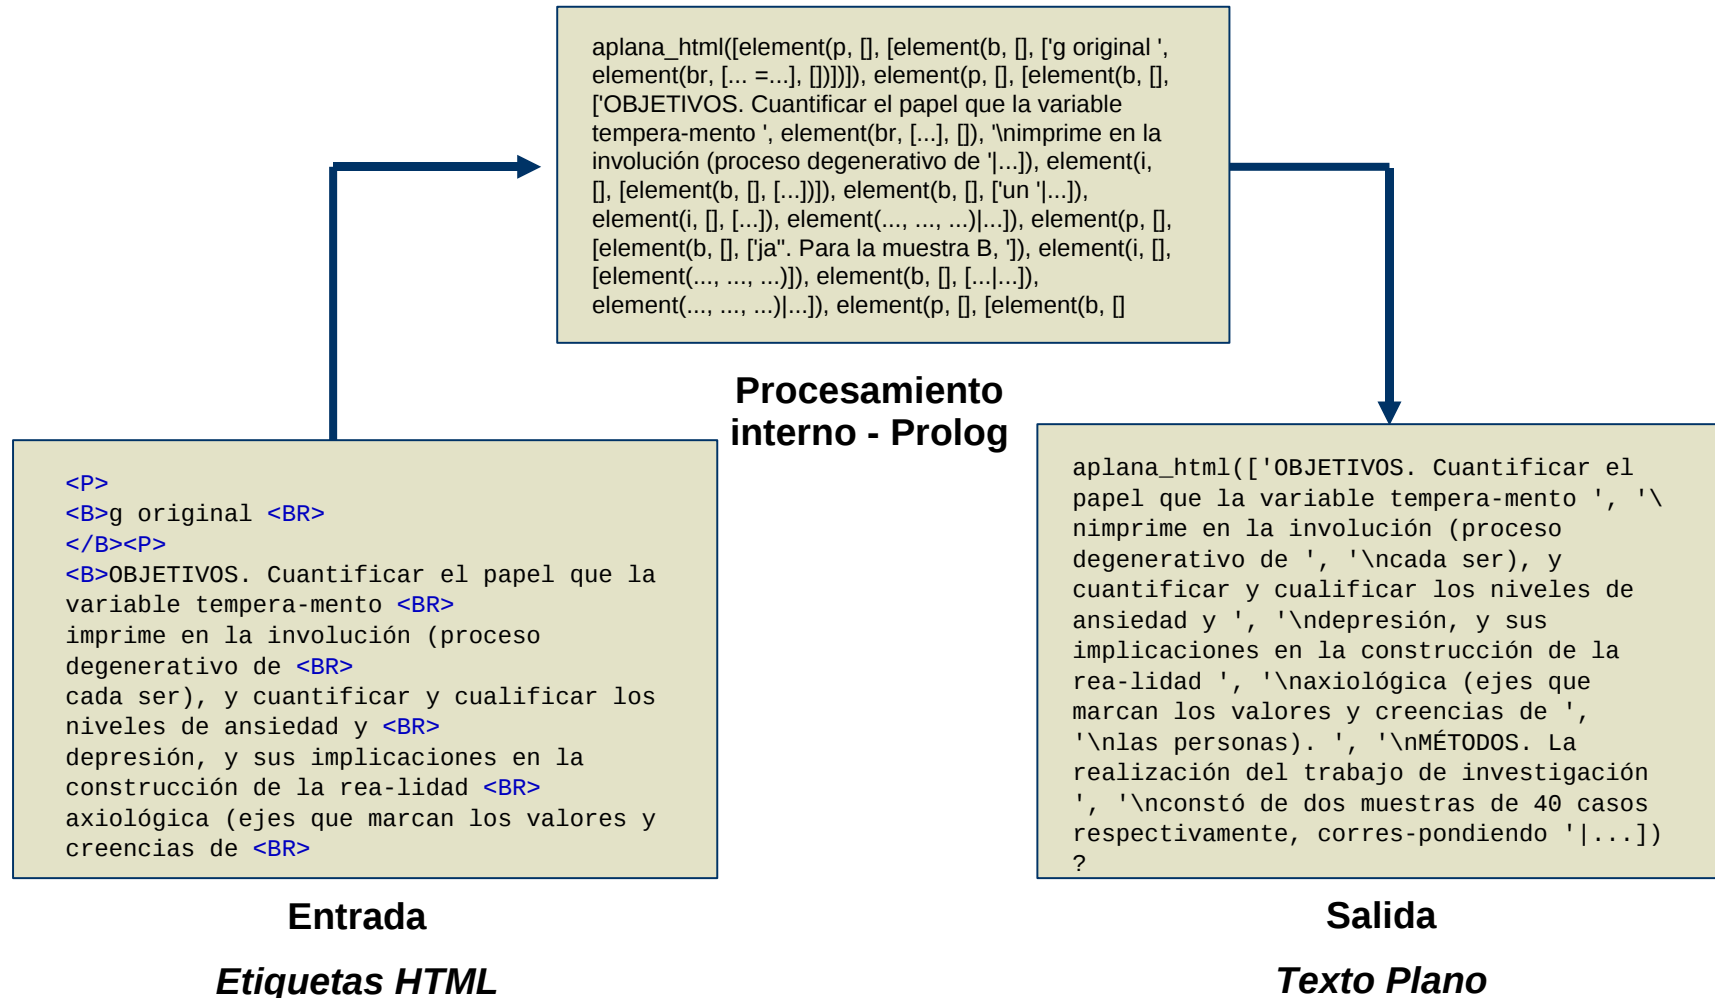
aplana_html([element(p, [], [element(b, [], ['g original ', element(br, [... =...], [])])]), element(p, [], [element(b, [], ['OBJETIVOS. Cuantificar el papel que la variable tempera-mento ', element(br, [...], []), '\nimprime en la involución (proceso degenerativo de '|...]), element(i, [], [element(b, [], [...])]), element(b, [], ['un '|...]), element(i, [], [...]), element(..., ..., ...)|...]), element(p, [], [element(b, [], ['ja". Para la muestra B, ']), element(i, [], [element(..., ..., ...)]), element(b, [], [...|...]), element(..., ..., ...)|...]), element(p, [], [element(b, []

Procesamiento interno - Prolog

<P>
<B>g original <BR>
</B><P>
<B>OBJETIVOS. Cuantificar el papel que la variable tempera-mento <BR>
imprime en la involución (proceso degenerativo de <BR>
cada ser), y cuantificar y cualificar los niveles de ansiedad y <BR>
depresión, y sus implicaciones en la construcción de la rea-lidad <BR>
axiológica (ejes que marcan los valores y creencias de <BR>

Entrada

Etiquetas HTML

aplana_html(['OBJETIVOS. Cuantificar el papel que la variable tempera-mento ', '\nimprime en la involución (proceso degenerativo de ', '\ncada ser), y cuantificar y cualificar los niveles de ansiedad y ', '\ndepresión, y sus implicaciones en la construcción de la rea-lidad ', '\naxiológica (ejes que marcan los valores y creencias de ', '\nlas personas). ', '\nMÉTODOS. La realización del trabajo de investigación ', '\nconstó de dos muestras de 40 casos respectivamente, corres-pondiendo '|...])
?

Salida

Texto Plano